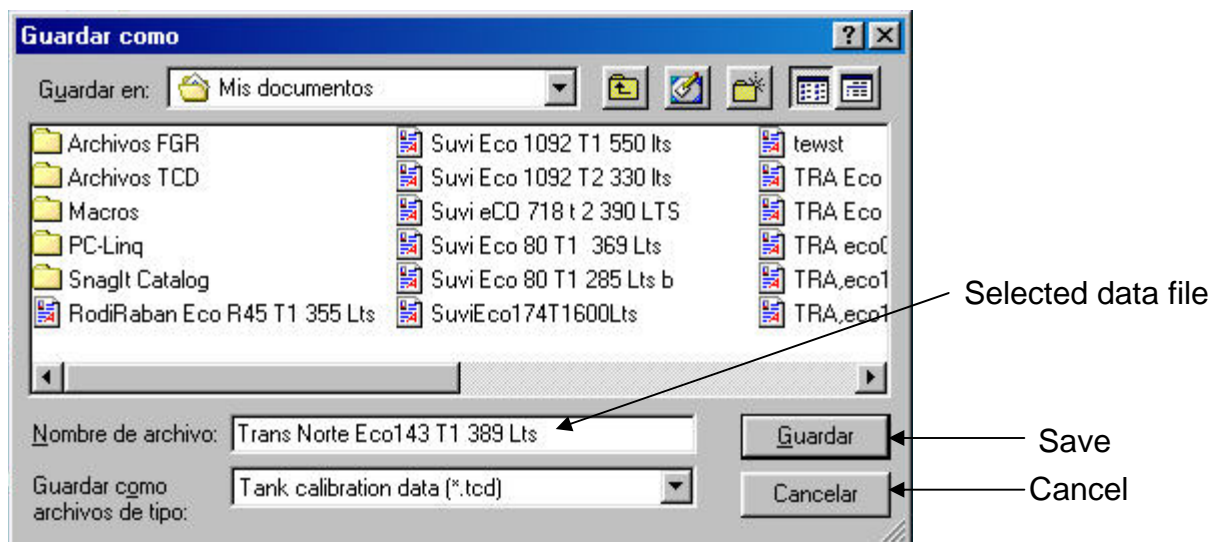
Guardar como

Guardar en: Mis documentos

Archivos FGR
Archivos TCD
Macros
PC-Linq
SnagIt Catalog
RodiRaban Eco R45 T1 355 Lts

Suvi Eco 1092 T1 550 lts
Suvi Eco 1092 T2 330 lts
Suvi eCO 718 t 2 390 LTS
Suvi Eco 80 T1 369 Lts
Suvi Eco 80 T1 285 Lts b
SuviEco174T1600Lts

tewst
TRA Eco
TRA Eco
TRA eco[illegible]
TRA,eco1
TRA,eco1

Selected data file

Nombre de archivo: Trans Norte Eco143 T1 389 Lts

Guardar como archivos de tipo: Tank calibration data (*.tcd)

Guardar

Cancelar

Save

Cancel